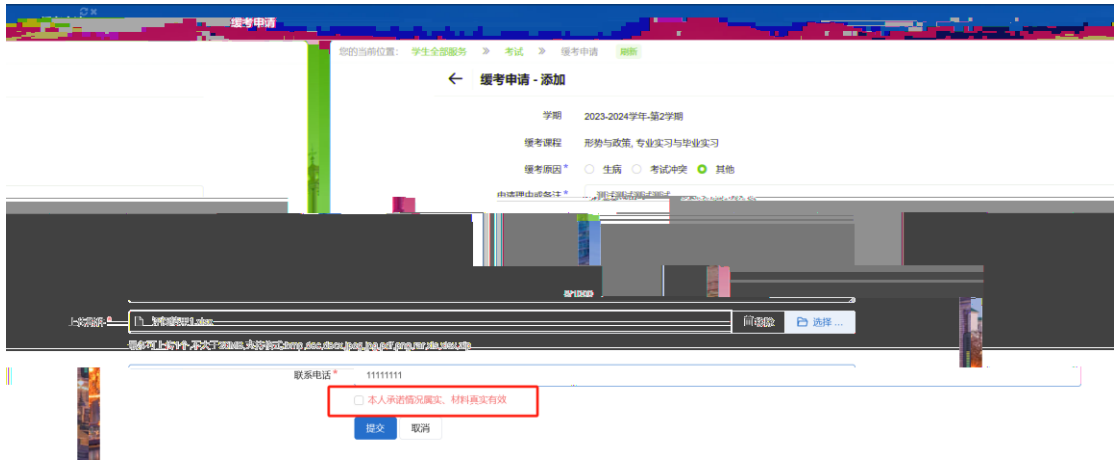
缓考申请

您的当前位置: 学生全部服务 » 考试 » 缓考申请 刷新

← 缓考申请 - 添加

学期 2023-2024学年-第2学期

缓考课程 形势与政策, 专业实习与毕业实习

缓考原因* 生病 考试冲突 其他

申请理由或备注* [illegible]

上传附件* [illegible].xlsx 删除 选择 ...

最多可上传1个,不大于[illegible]MB,支持格式:bmp,doc,docx,jpeg,jpg,pdf,png,rar,xls,xlsx,zip

联系电话* 11111111

本人承诺情况属实、材料真实有效

提交 取消